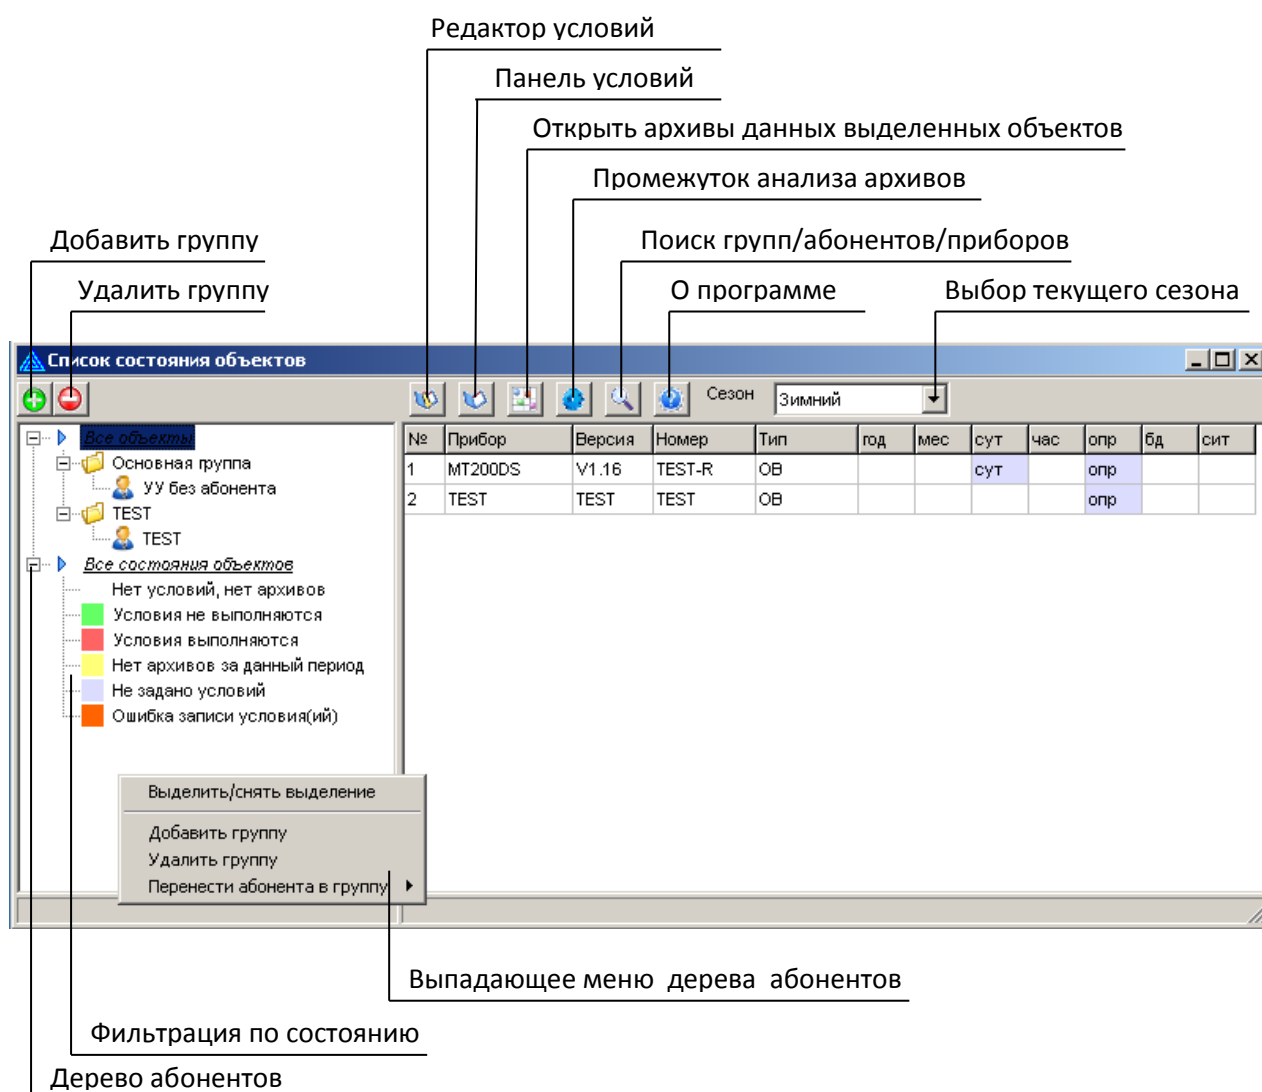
Редактор условий

Панель условий

Открыть архивы данных выделенных объектов

Промежуток анализа архивов

Поиск групп/абонентов/приборов

Добавить группу

Удалить группу

О программе

Выбор текущего сезона

Список состояния объектов

Сезон Зимний

Все объекты
Основная группа
УУ без абонента
TEST
TEST
Все состояния объектов
Нет условий, нет архивов
Условия не выполняются
Условия выполняются
Нет архивов за данный период
Не задано условий
Ошибка записи условия(ий)

| № | Прибор | Версия | Номер | Тип | год | мес | сут | час | опр | бд | сит |
|---|---|---|---|---|---|---|---|---|---|---|---|
| 1 | MT200DS | V1.16 | TEST-R | ОВ | | | сут | | опр | | |
| 2 | TEST | TEST | TEST | ОВ | | | | | опр | | |

Выделить/снять выделение
Добавить группу
Удалить группу
Перенести абонента в группу

Выпадающее меню дерева абонентов

Фильтрация по состоянию

Дерево абонентов